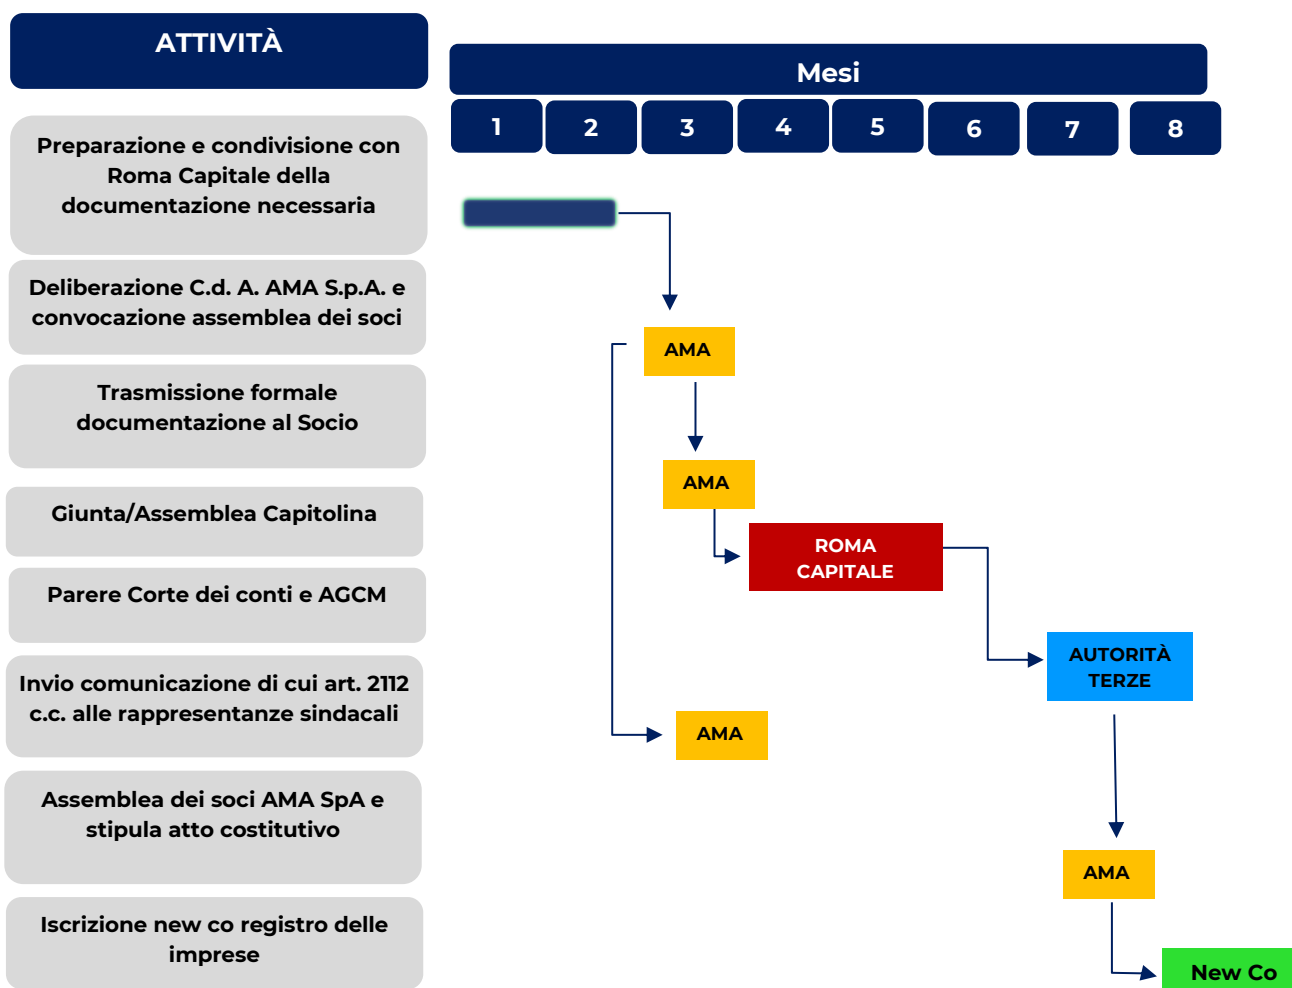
ATTIVITÀ

Mesi

| 1 | 2 | 3 | 4 | 5 | 6 | 7 | 8 |
|---|---|---|---|---|---|---|---|

Preparazione e condivisione con Roma Capitale della documentazione necessaria

Deliberazione C.d. A. AMA S.p.A. e convocazione assemblea dei soci

Trasmissione formale documentazione al Socio

Giunta/Assemblea Capitolina

Parere Corte dei conti e AGCM

Invio comunicazione di cui art. 2112 c.c. alle rappresentanze sindacali

Assemblea dei soci AMA SpA e stipula atto costitutivo

Iscrizione new co registro delle imprese

AMA

AMA

ROMA CAPITALE

AUTORITÀ TERZE

AMA

AMA

New Co